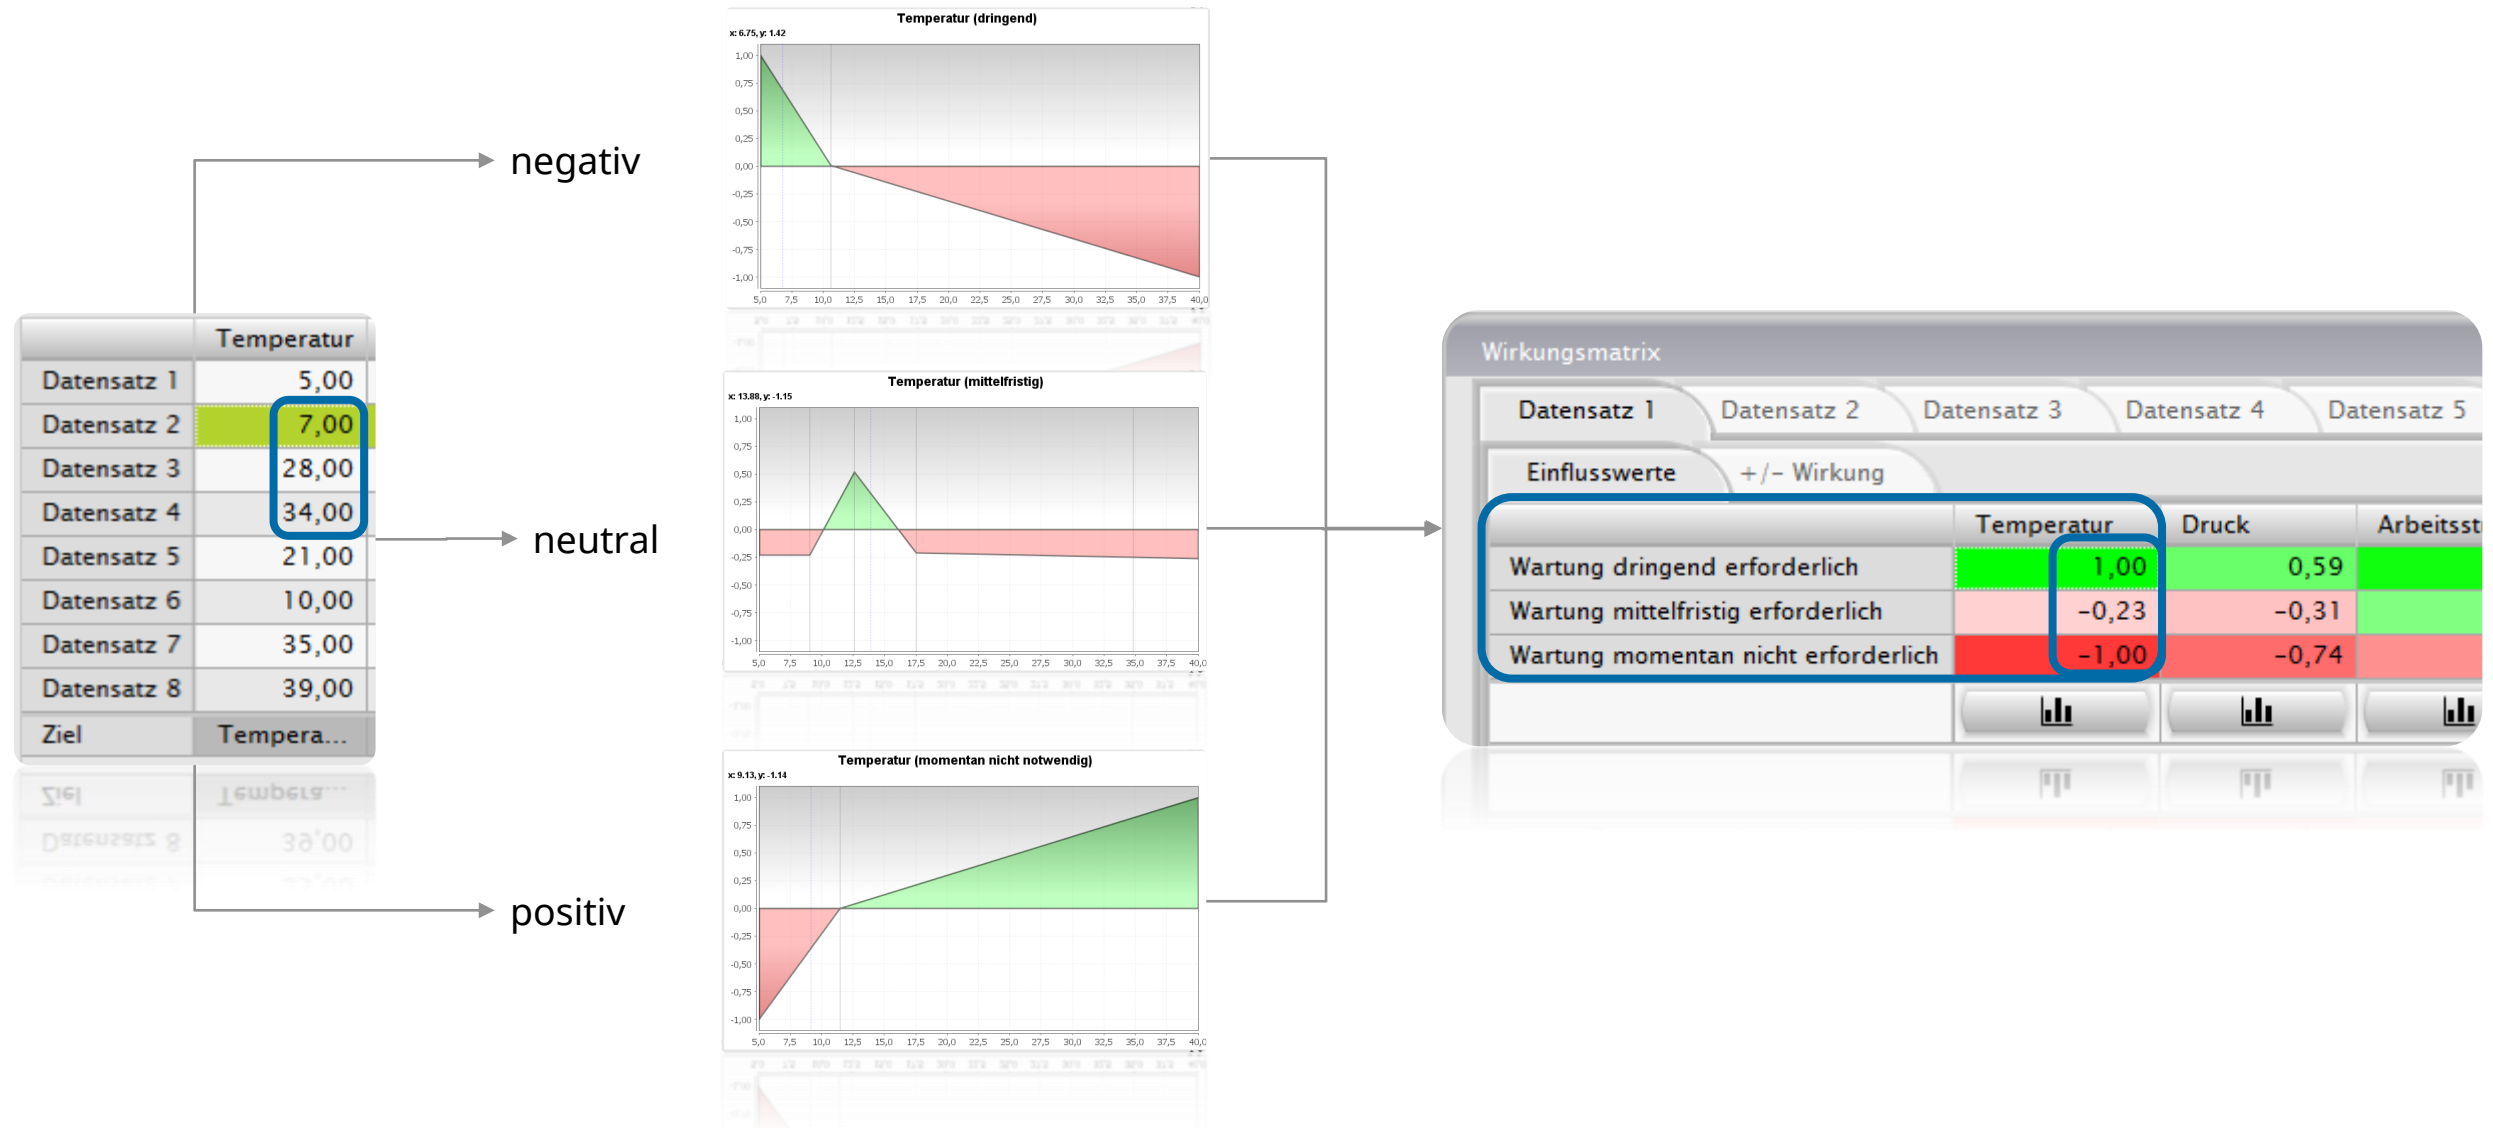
| | Temperatur |
|---|---|
| Datensatz 1 | 5,00 |
| Datensatz 2 | 7,00 |
| Datensatz 3 | 28,00 |
| Datensatz 4 | 34,00 |
| Datensatz 5 | 21,00 |
| Datensatz 6 | 10,00 |
| Datensatz 7 | 35,00 |
| Datensatz 8 | 39,00 |
| Ziel | Tempera... |

negativ

neutral

positiv

Temperatur (dringend)
x: 6.75, y: 1.42
1,00 0,75 0,50 0,25 0,00 -0,25 -0,50 -0,75 -1,00
5,0 7,5 10,0 12,5 15,0 17,5 20,0 22,5 25,0 27,5 30,0 32,5 35,0 37,5 40,0

Temperatur (mittelfristig)
x: 13.88, y: -1.15
1,00 0,75 0,50 0,25 0,00 -0,25 -0,50 -0,75 -1,00
5,0 7,5 10,0 12,5 15,0 17,5 20,0 22,5 25,0 27,5 30,0 32,5 35,0 37,5 40,0

Temperatur (momentan nicht notwendig)
x: 9.13, y: -1.14
1,00 0,75 0,50 0,25 0,00 -0,25 -0,50 -0,75 -1,00
5,0 7,5 10,0 12,5 15,0 17,5 20,0 22,5 25,0 27,5 30,0 32,5 35,0 37,5 40,0

Wirkungsmatrix

Datensatz 1 Datensatz 2 Datensatz 3 Datensatz 4 Datensatz 5

Einflusswerte +/- Wirkung

| | Temperatur | Druck | Arbeitsst |
|---|---|---|---|
| Wartung dringend erforderlich | 1,00 | 0,59 | |
| Wartung mittelfristig erforderlich | -0,23 | -0,31 | |
| Wartung momentan nicht erforderlich | -1,00 | -0,74 | |